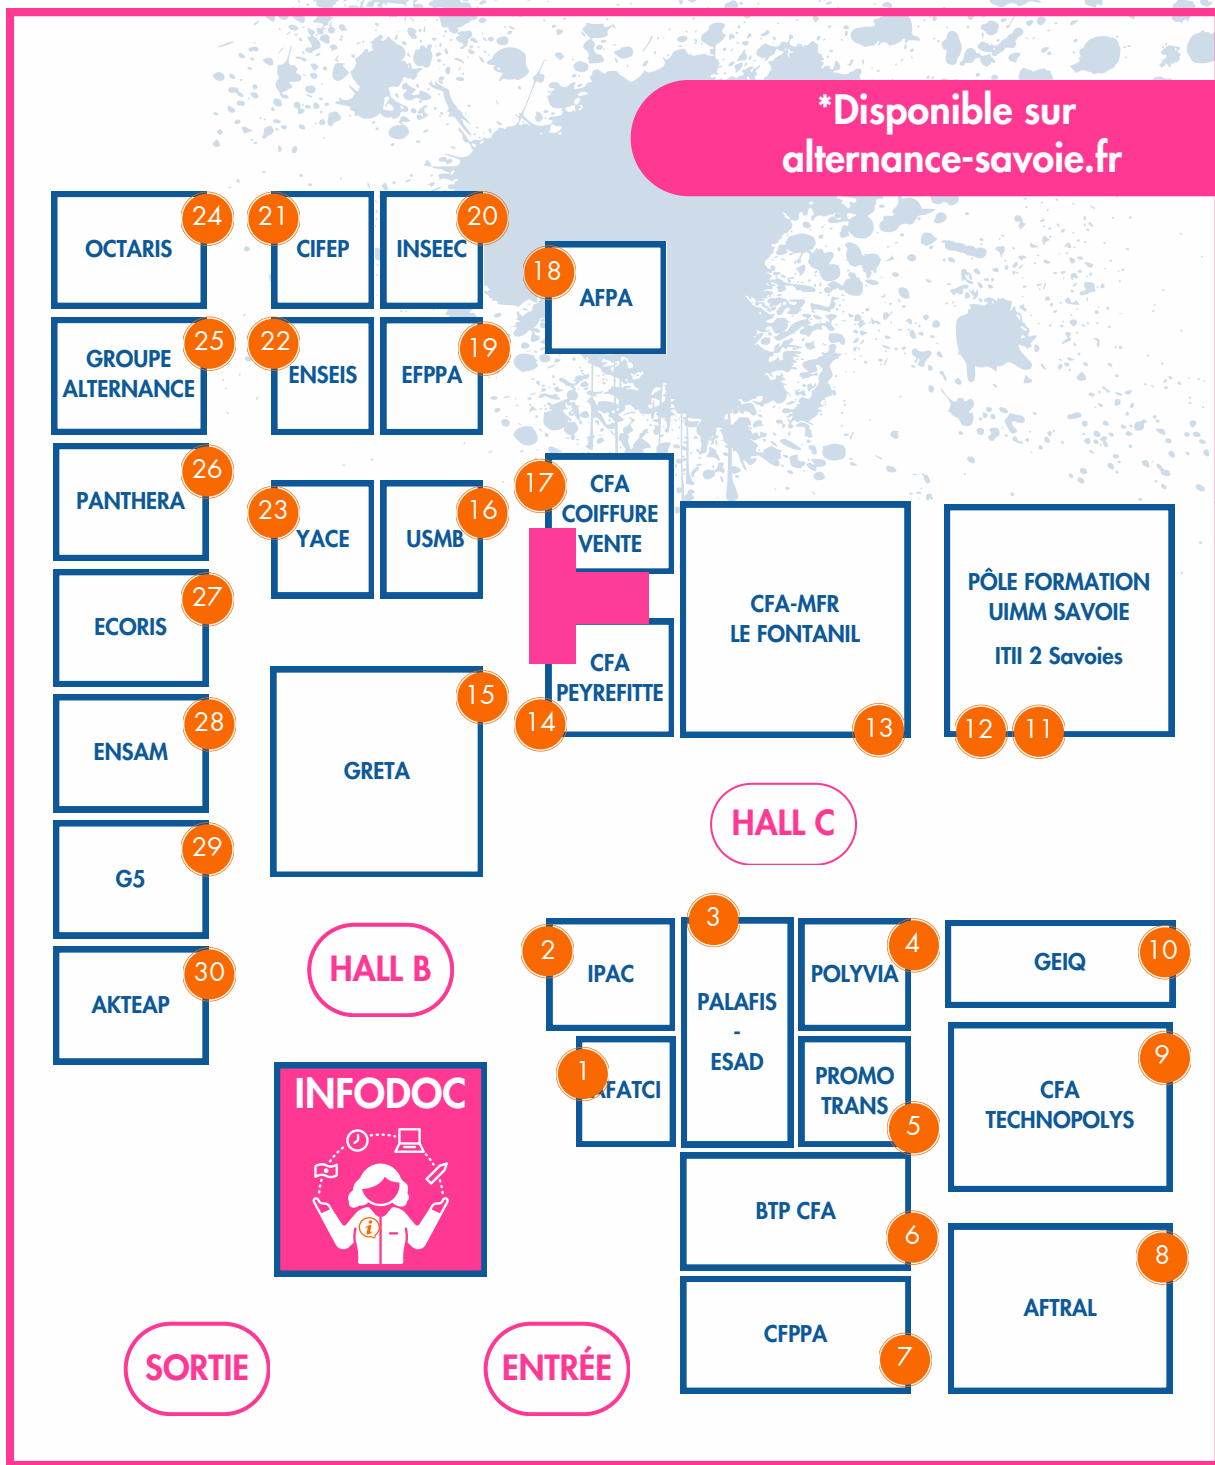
*Disponible sur alternance-savoie.fr

24 OCTARIS

21 CIFEP

20 INSEEC

18 AFPA

25 GROUPE ALTERNANCE

22 ENSEIS

19 EFPPA

26 PANTHERA

23 YACE

16 USMB

17 CFA COIFFURE VENTE

CFA-MFR LE FONTANIL

13

PÔLE FORMATION UIMM SAVOIE

ITII 2 Savoies

12 11

27 ECORIS

CFA PEYREFITTE

15

14

GRETA

28 ENSAM

HALL C

29 G5

3

2 IPAC

PALAFIS - ESAD

4 POLYVIA

GEIQ 10

30 AKTEAP

HALL B

1 AFATCI

PROMO TRANS 5

9 CFA TECHNOPOLYS

INFODOC

BTP CFA 6

8 AFTRAL

CFPPA 7

SORTIE

ENTRÉE